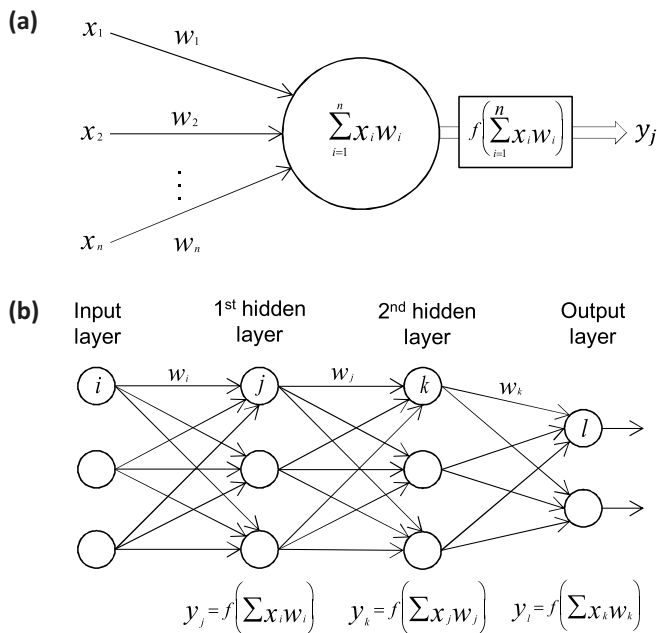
(a)

$x_1$ $w_1$

$x_2$ $w_2$

⋮

$x_n$ $w_n$

$\sum_{i=1}^{n} x_i w_i$

$f\left(\sum_{i=1}^{n} x_i w_i\right)$

$y_j$

(b)

Input layer

1st hidden layer

2nd hidden layer

Output layer

$i$ $w_i$ $j$ $w_j$ $k$ $w_k$ $l$

$y_j = f\left(\sum x_i w_i\right)$ $y_k = f\left(\sum x_j w_j\right)$ $y_l = f\left(\sum x_k w_k\right)$